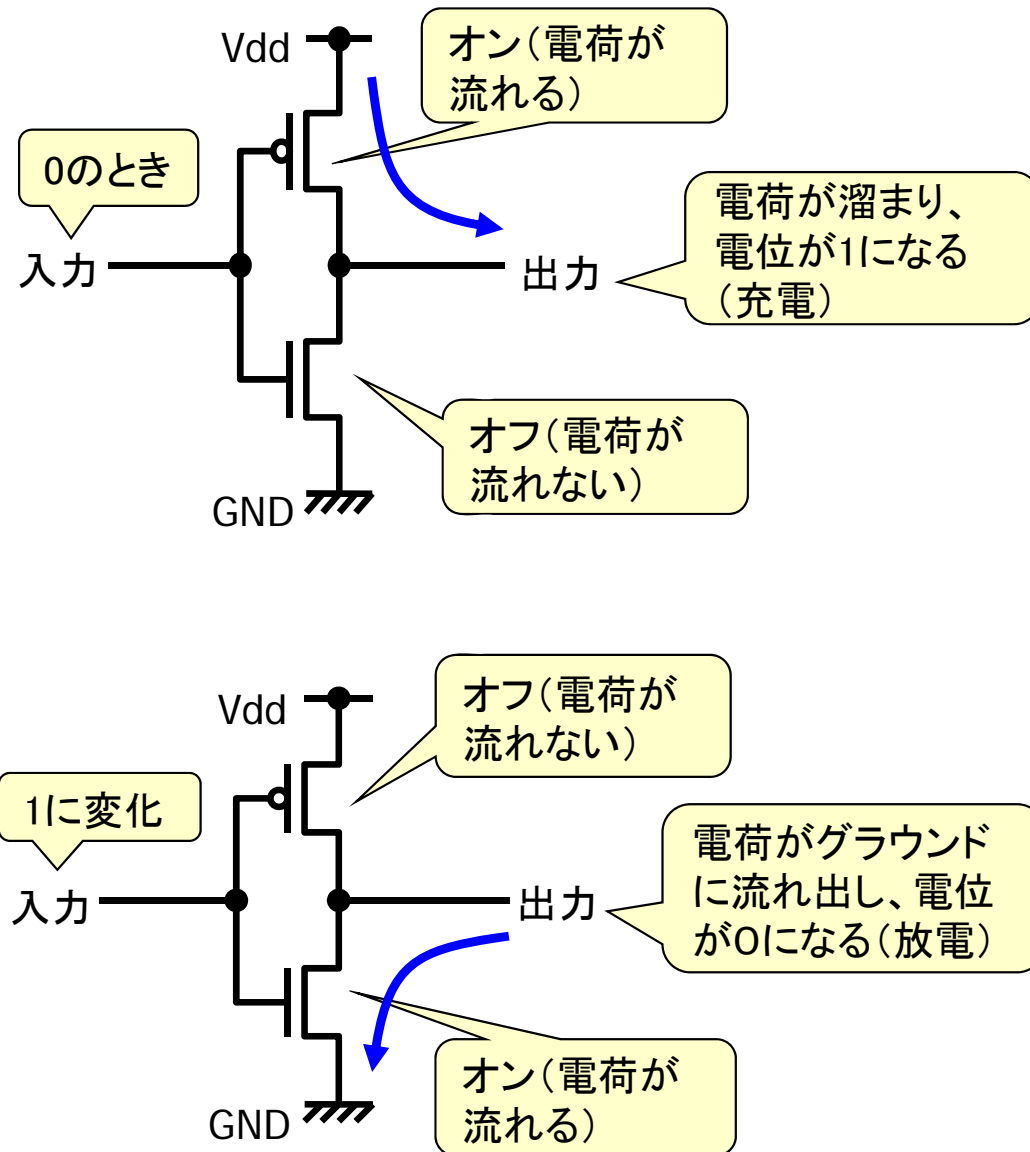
Vdd

オン(電荷が流れる)

0のとき

電荷が溜まり、電位が1になる(充電)

入力

出力

オフ(電荷が流れない)

GND

Vdd

オフ(電荷が流れない)

1に変化

電荷がグラウンドに流れ出し、電位が0になる(放電)

入力

出力

オン(電荷が流れる)

GND